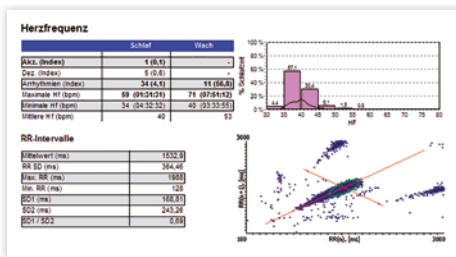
Herzfrequenz

| | Schlaf | Wach |
|---|---|---|
| Akz. (Index) | 1 (0,1) | - |
| Dez. (Index) | 5 (0,6) | - |
| Arrhythmien (Index) | 34 (4,1) | 11 (56,8) |
| Maximale Hf (bpm) | 59 (01:31:31) | 71 (07:51:12) |
| Minimale Hf (bpm) | 34 (04:32:32) | 40 (03:33:55) |
| Mittlere Hf (bpm) | 40 | 53 |

100 %
75 %
50 %
25 %
0 %
% Schlafzeit
4,4
57,4
26,6
6,1
1,8
0,6
30 35 40 45 50 55 60 65 70 75 80
HF

RR-Intervalle

| | |
|---|---|
| Mittelwert (ms) | 1532,9 |
| RR SD (ms) | 364,46 |
| Max. RR (ms) | 1988 |
| Min. RR (ms) | 128 |
| SD1 (ms) | 168,81 |
| SD2 (ms) | 243,26 |
| SD1 / SD2 | 0,69 |

RR(n+1), [ms]
200
3000
RR(n), [ms]
200
3000